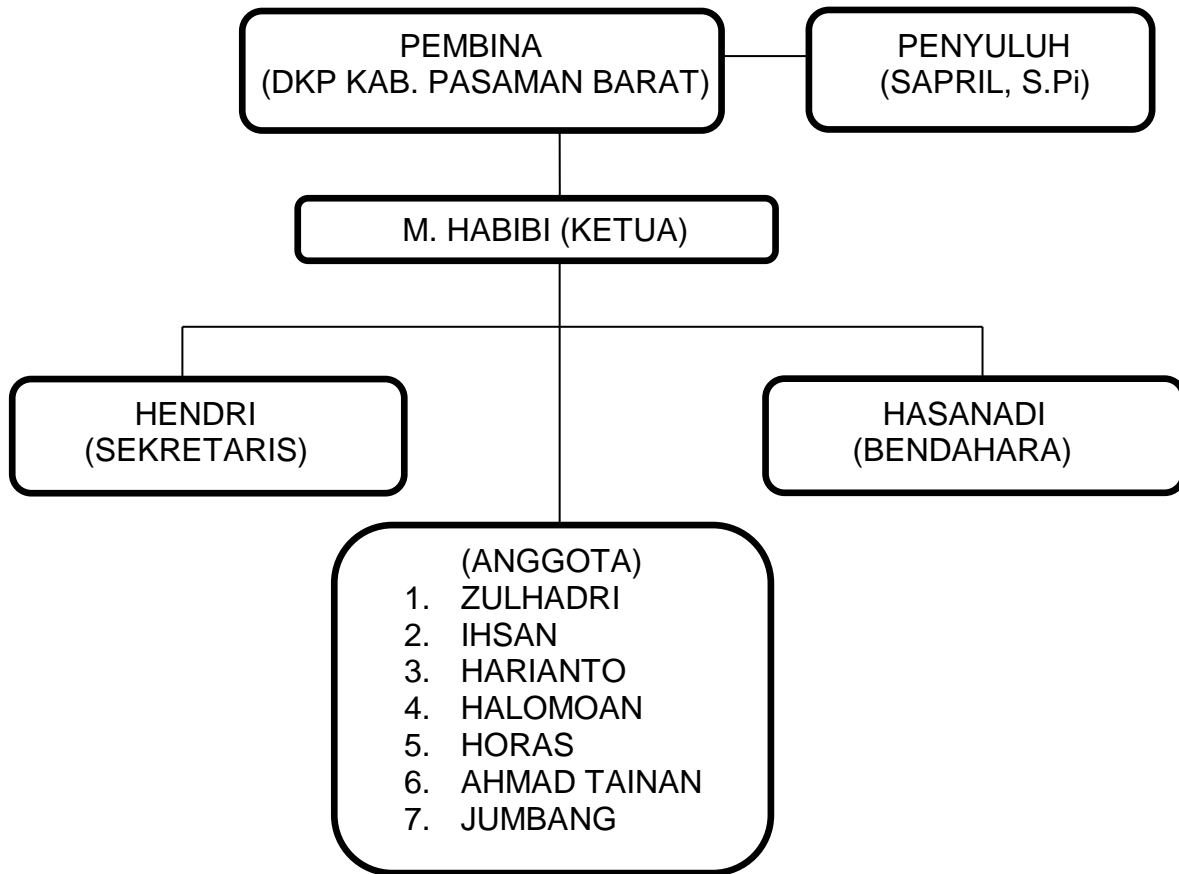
PEMBINA
(DKP KAB. PASAMAN BARAT)

PENYULUH
(SAPRIL, S.Pi)

M. HABIBI (KETUA)

HENDRI
(SEKRETARIS)

HASANADI
(BENDAHARA)

(ANGGOTA)
1. ZULHADRI
2. IHSAN
3. HARIANTO
4. HALOMOAN
5. HORAS
6. AHMAD TAINAN
7. JUMBANG